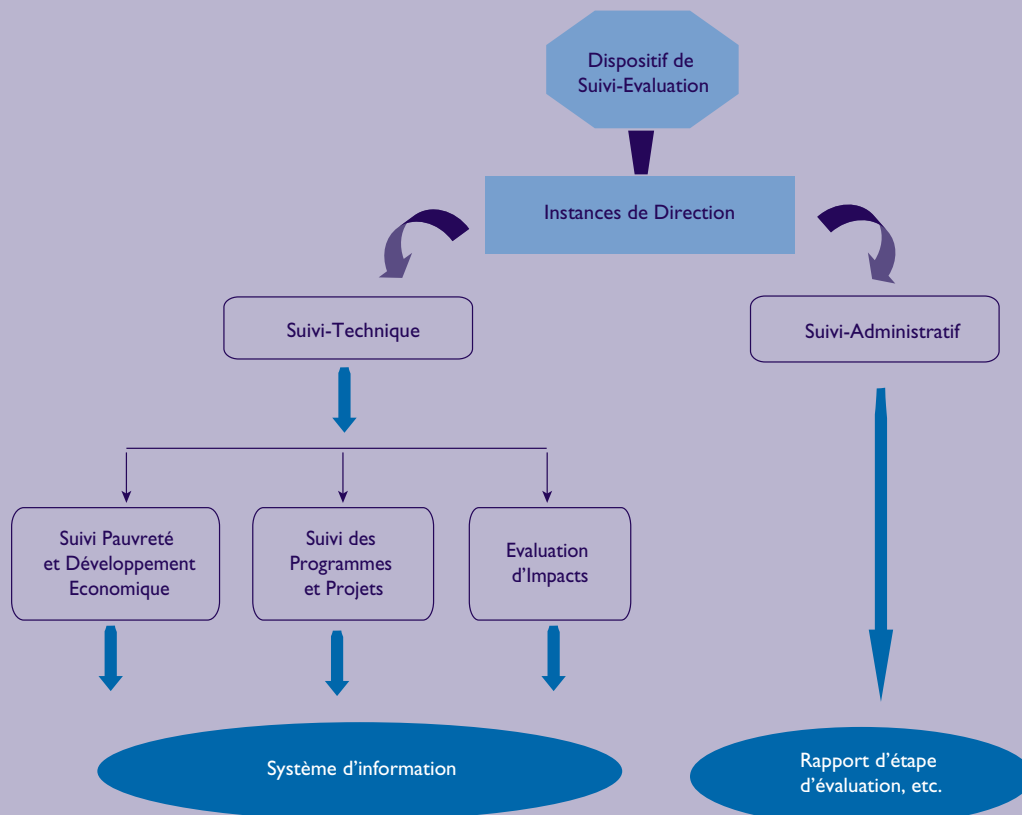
Dispositif de Suivi-Evaluation

Instances de Direction

Suivi-Technique

Suivi-Administratif

Suivi Pauvreté et Développement Economique

Suivi des Programmes et Projets

Evaluation d'Impacts

Système d'information

Rapport d'étape d'évaluation, etc.